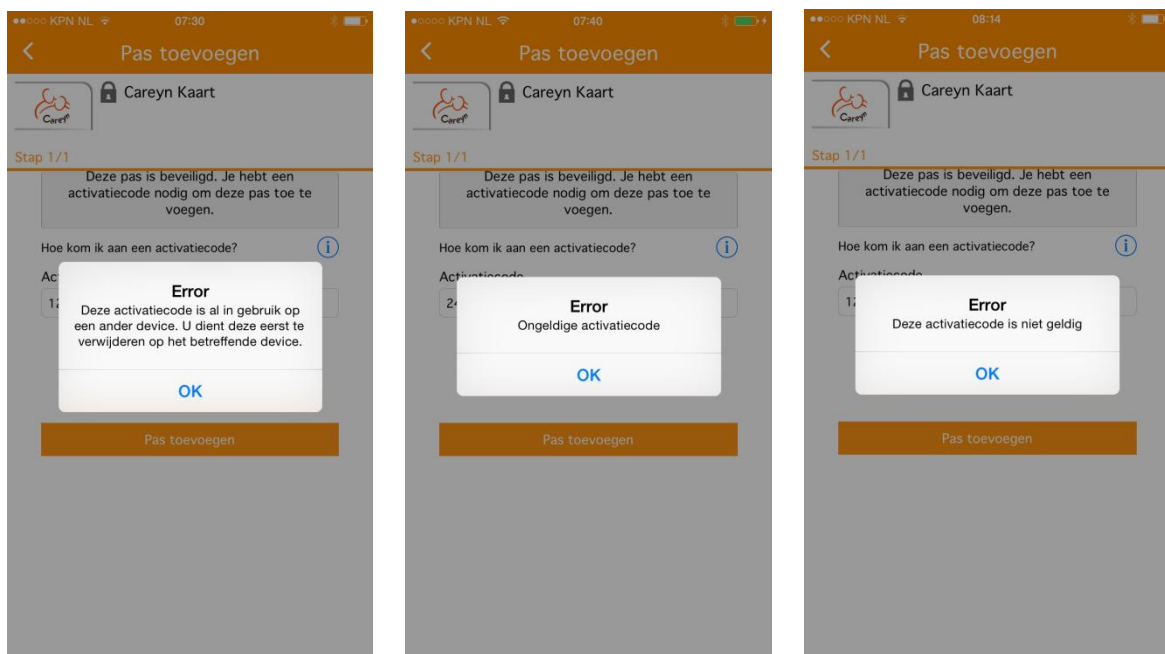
●●○○○ KPN NL 07:30

Pas toevoegen

Careyn

Careyn Kaart

Stap 1/1

Deze pas is beveiligd. Je hebt een activatiecode nodig om deze pas toe te voegen.

Hoe kom ik aan een activatiecode?

Ac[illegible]

1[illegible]

Error

Deze activatiecode is al in gebruik op een ander device. U dient deze eerst te verwijderen op het betreffende device.

OK

Pas toevoegen

●○○○○ KPN NL 07:40

Pas toevoegen

Careyn

Careyn Kaart

Stap 1/1

Deze pas is beveiligd. Je hebt een activatiecode nodig om deze pas toe te voegen.

Hoe kom ik aan een activatiecode?

Activatiecode

2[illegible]

Error

Ongeldige activatiecode

OK

Pas toevoegen

●●○○○ KPN NL 08:14

Pas toevoegen

Careyn

Careyn Kaart

Stap 1/1

Deze pas is beveiligd. Je hebt een activatiecode nodig om deze pas toe te voegen.

Hoe kom ik aan een activatiecode?

Activatiecode

1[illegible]

Error

Deze activatiecode is niet geldig

OK

Pas toevoegen